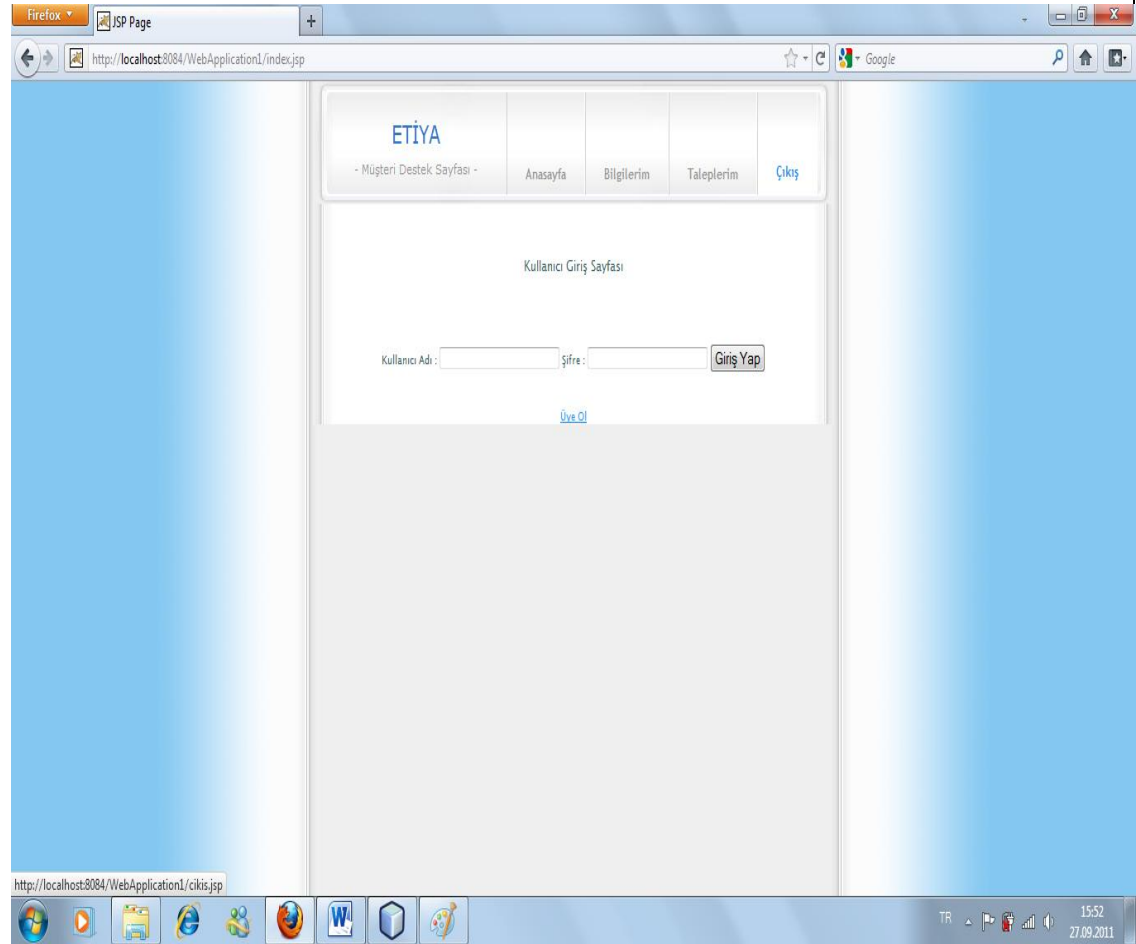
Firefox
JSP Page
+
http://localhost:8084/WebApplication1/index.jsp
Google

ETİYA
- Müşteri Destek Sayfası -
Anasayfa
Bilgilerim
Taleplerim
Çıkış

Kullanıcı Giriş Sayfası

Kullanıcı Adı :
Şifre :
Giriş Yap

Üye Ol

http://localhost:8084/WebApplication1/cikis.jsp

TR
15:52
27.09.2011